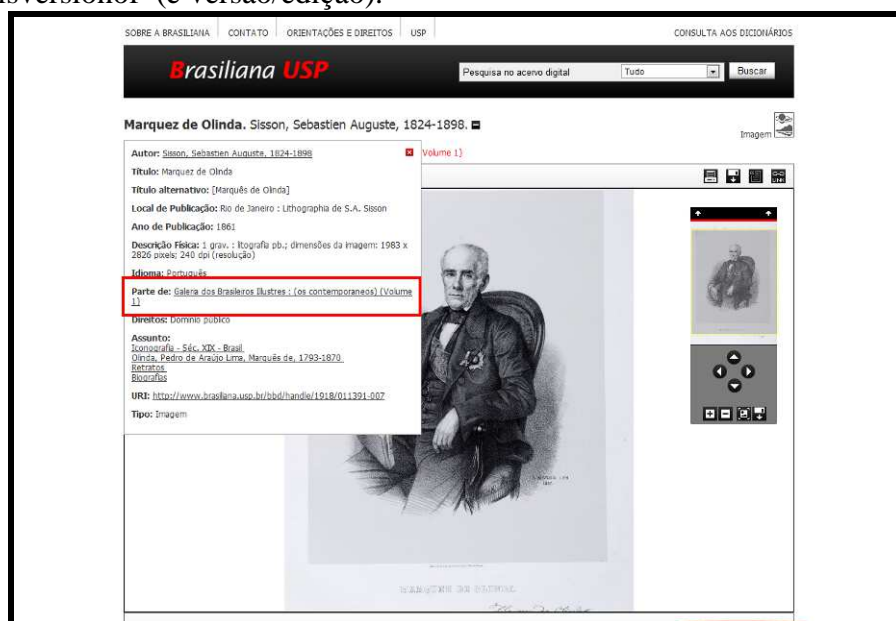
isVersionOf (é versão/edição).

SOBRE A BRASILIANA | CONTATO | ORIENTAÇÕES E DIREITOS | USP

CONSULTA AOS DICIONÁRIOS

Brasiliana USP

Pesquisa no acervo digital

Tudo

Buscar

Marquez de Olinda. Sisson, Sebastien Auguste, 1824-1898.

Imagem

Autor: Sisson, Sebastien Auguste, 1824-1898

Volume 1)

Título: Marquez de Olinda

Título alternativo: [Marquês de Olinda]

Local de Publicação: Rio de Janeiro : Lithographia de S.A. Sisson

Ano de Publicação: 1861

Descrição Física: 1 grav. : litografia pb.; dimensões da imagem: 1983 x 2826 pixels; 240 dpi (resolução)

Idioma: Português

Parte de: Galera dos Brasileiros Illustres : (os contemporaneos) (Volume 1)

Direitos: Domínio público

Assunto:
Iconografia - Séc. XIX - Brasil
Olinda, Pedro de Araújo Lima, Marquês de, 1793-1870
Retratos
Biografias

URI: http://www.brasiliana.usp.br/bbd/handle/1918/011391-007

Tipo: Imagem

MARQUEZ DE OLINDA

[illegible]